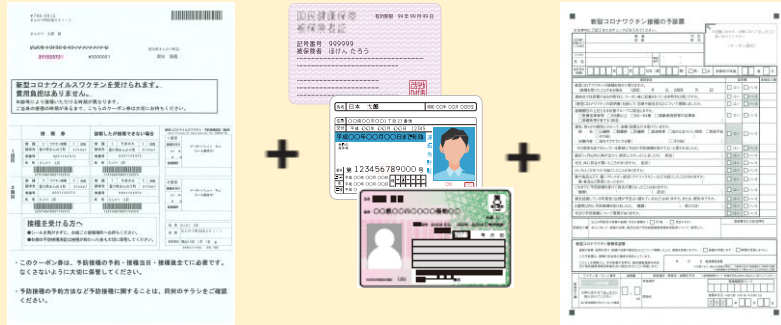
新型コロナウイルスワクチンを受けられます。
費用負担はありません。

接種を受ける方へ

・このクーポン券は、予防接種の予約・接種当日・接種後全てに必要です。なくさないように大切に保管してください。

・予防接種の予約方法など予防接種に関することは、同封のチラシをご確認ください。

国民健康保険
被保険者証
記号番号 999999
被保険者 ほけん たろう

日本 花子
平成○○年○○月○○日生
123456789000

新型コロナワクチン接種の予診票

新型コロナワクチン接種記録